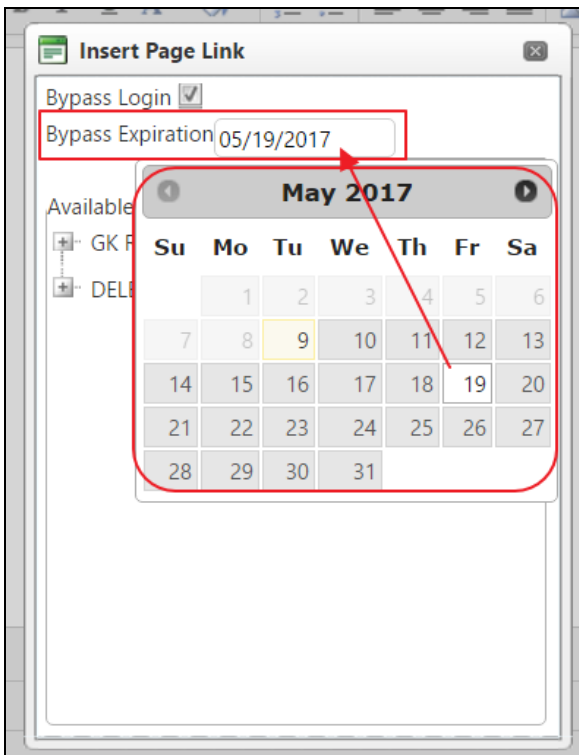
Insert Page Link

Bypass Login

Bypass Expiration 05/19/2017

Available

GK F

DELE

May 2017

| Su | Mo | Tu | We | Th | Fr | Sa |
|---|---|---|---|---|---|---|
| | 1 | 2 | 3 | 4 | 5 | 6 |
| 7 | 8 | 9 | 10 | 11 | 12 | 13 |
| 14 | 15 | 16 | 17 | 18 | 19 | 20 |
| 21 | 22 | 23 | 24 | 25 | 26 | 27 |
| 28 | 29 | 30 | 31 | | | |